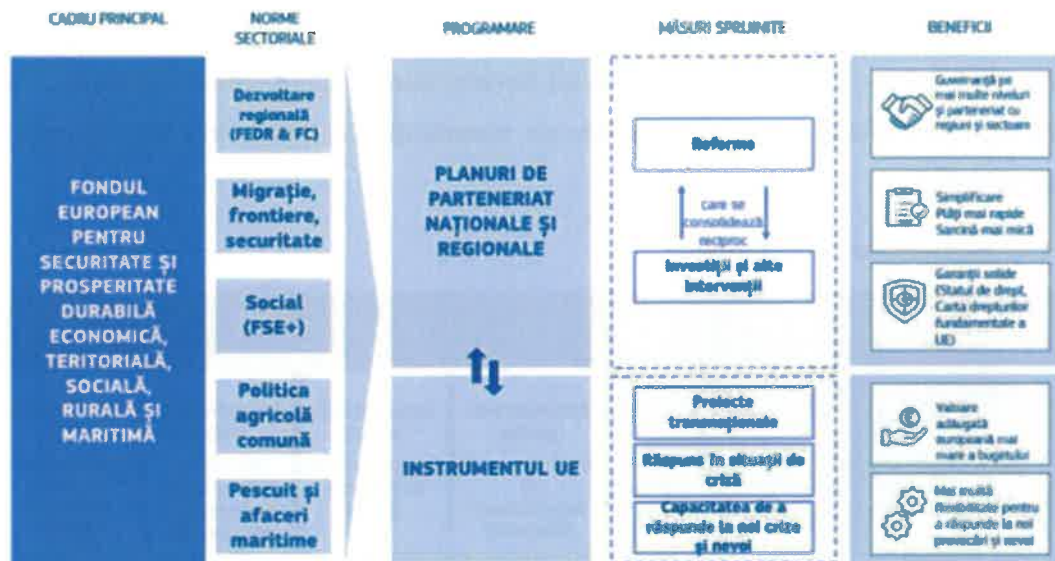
CADRU PRINCIPAL

NORME SECTORIALE

PROGRAMARE

MĂSURI SPRIJINITE

BENEFICII

FONDUL EUROPEAN PENTRU SECURITATE ȘI PROSPERITATE DURABILĂ ECONOMICĂ, TERITORIALĂ, SOCIALĂ, RURALĂ ȘI MARITIMĂ

Dezvoltare regională (FEDR & FC)

Migrație, frontiere, securitate

Social (FSE+)

Politica agricolă comună

Pescuit și afaceri maritime

PLANURI DE PARTENERIAT NAȚIONALE ȘI REGIONALE

INSTRUMENTUL UE

Reforme

care se consolidează reciproc

Investiții și alte intervenții

Proiecte transnaționale

Răspuns în situații de criză

Capacitatea de a răspunde la noi crize și nevoi

Guvernanță pe mai multe niveluri și parteneriat cu regiuni și sectoare

Simplificare
Plăți mai rapide
Sarcină mai mică

Garanții solide
(Statul de drept, Carta drepturilor fundamentale a UE)

Valoare adăugată europeană mai mare a bugetului

Mai multă flexibilitate pentru a răspunde la noi provocări și nevoi